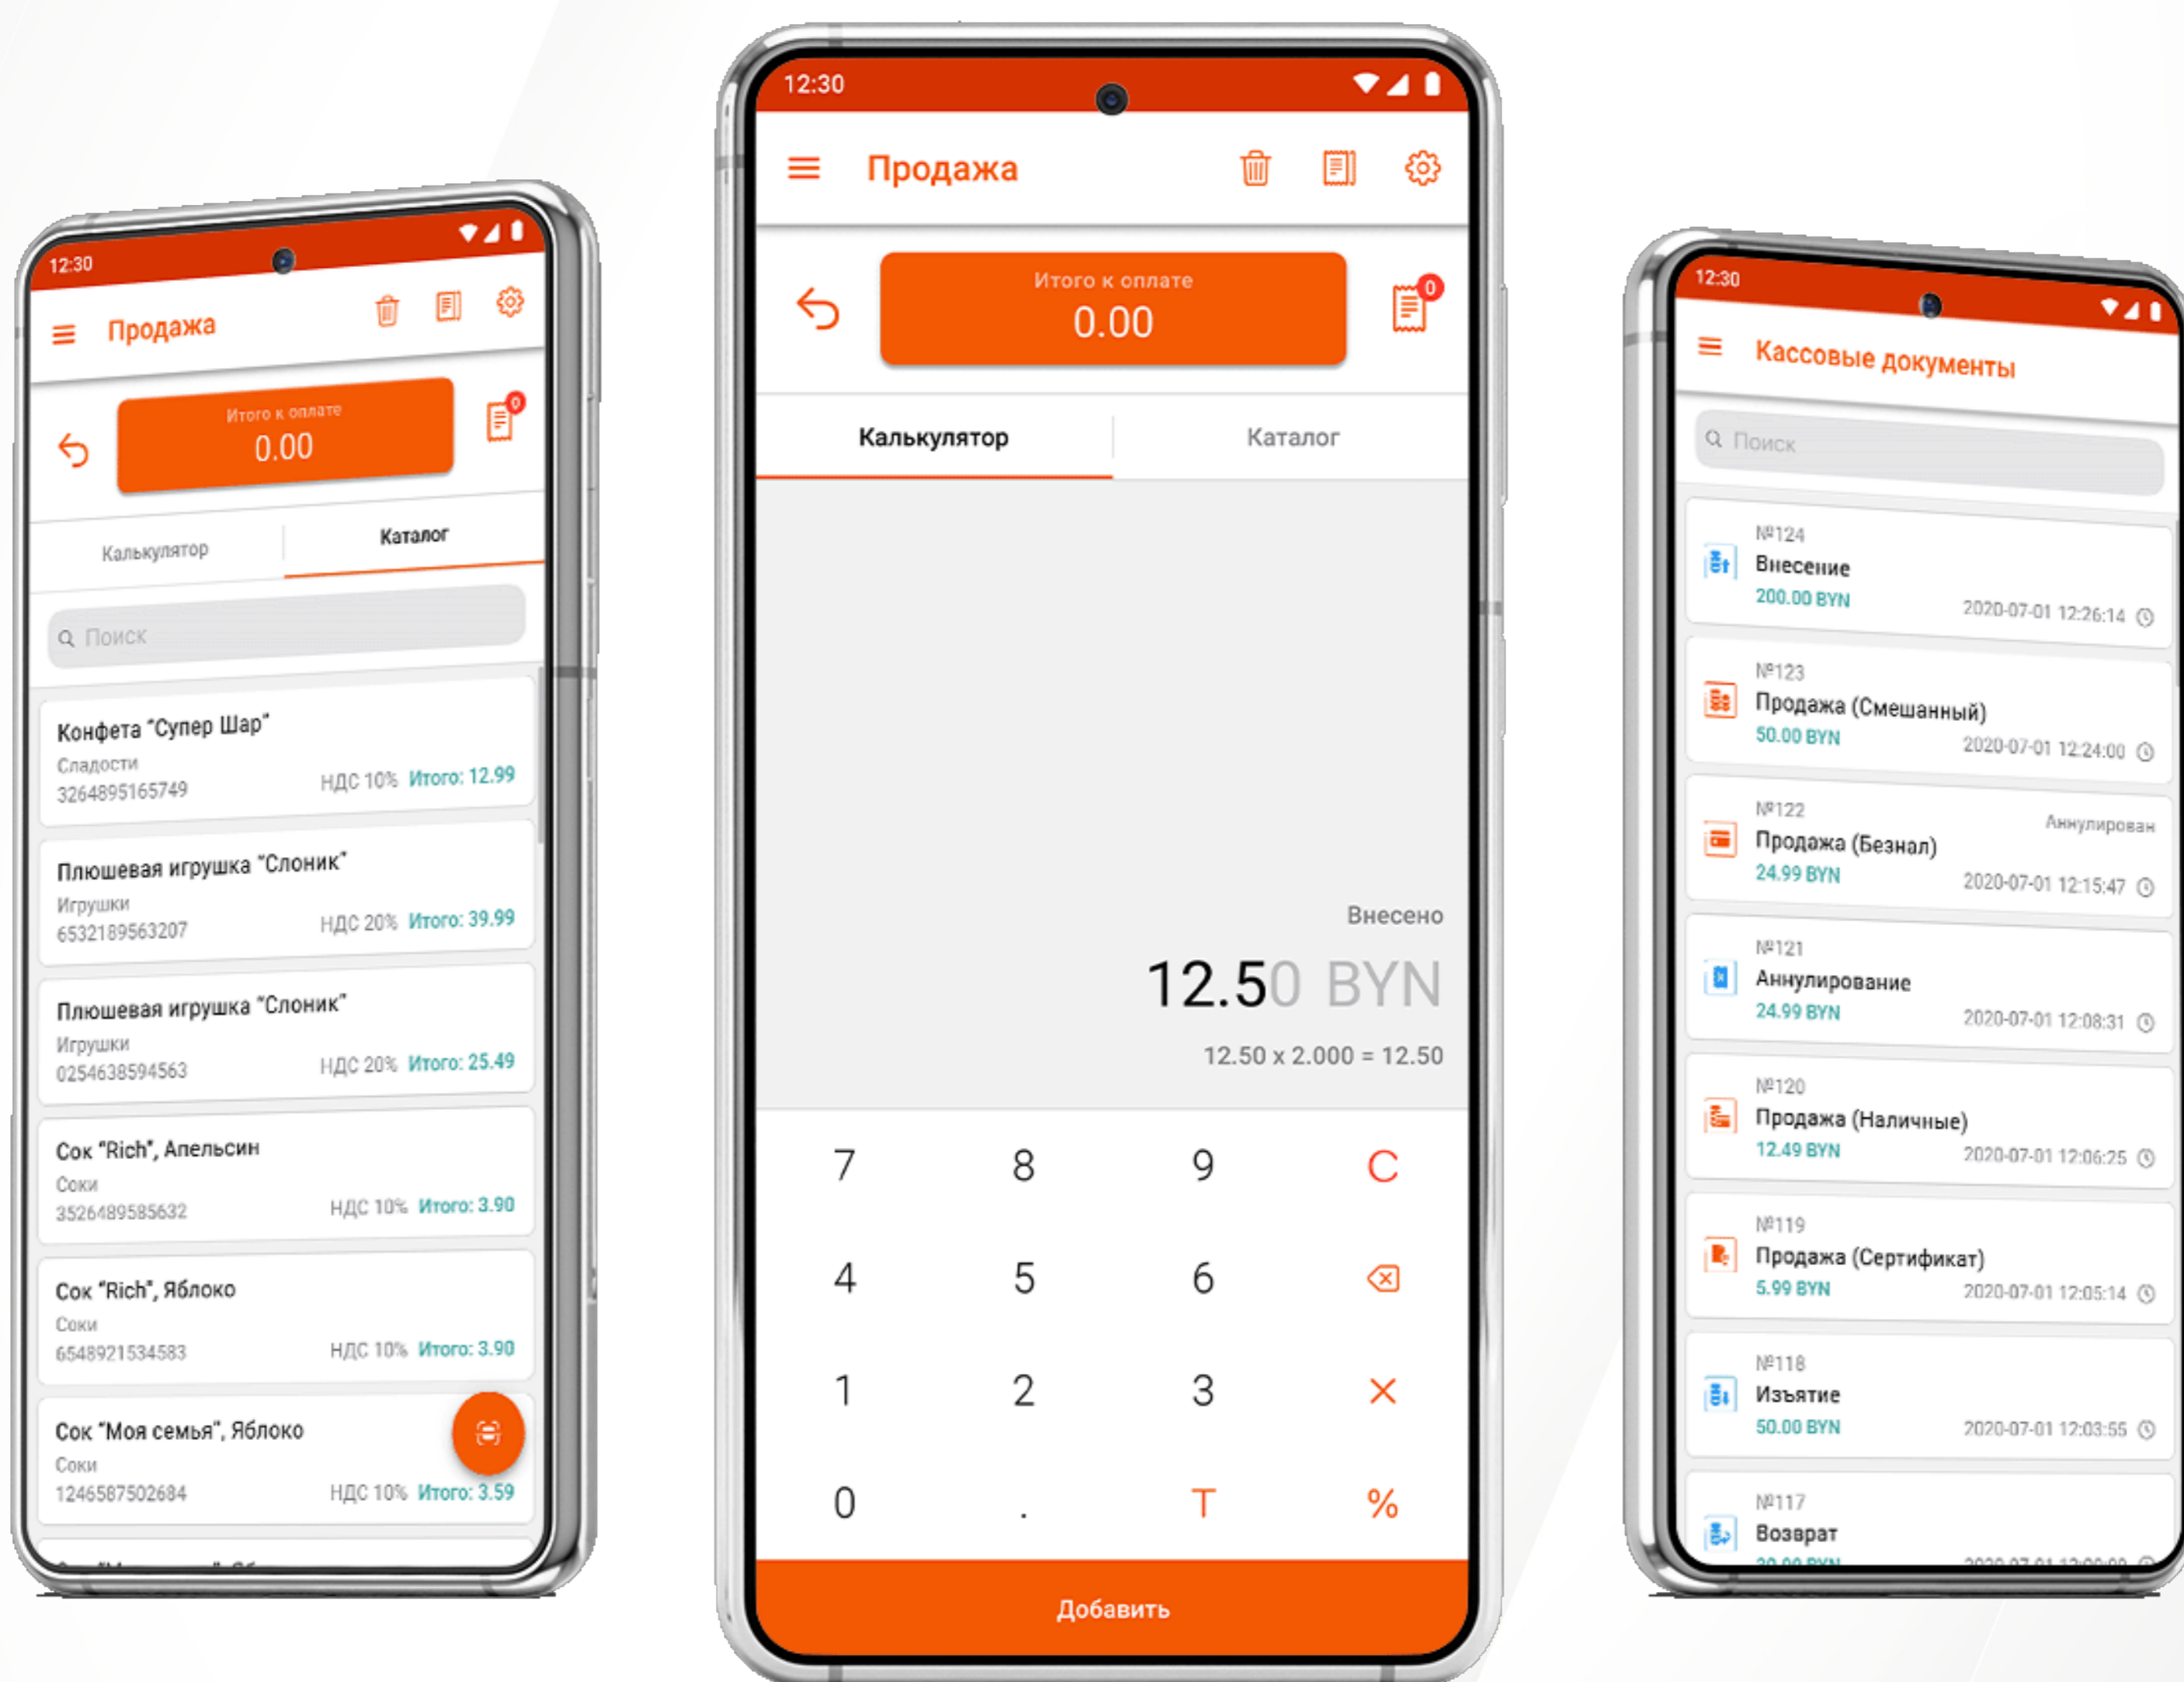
12:30

Продажа

Итого к оплате
0.00

0

Калькулятор
Каталог

Поиск

Конфета "Супер Шар"
Сладости
3264895165749
НДС 10% Итого: 12.99

Плюшевая игрушка "Слоник"
Игрушки
6532189563207
НДС 20% Итого: 39.99

Плюшевая игрушка "Слоник"
Игрушки
0254638594563
НДС 20% Итого: 25.49

Сок "Rich", Апельсин
Соки
3526489585632
НДС 10% Итого: 3.90

Сок "Rich", Яблоко
Соки
6548921534583
НДС 10% Итого: 3.90

Сок "Моя семья", Яблоко
Соки
1246587502684
НДС 10% Итого: 3.59

12:30

Продажа

Итого к оплате
0.00

0

Калькулятор
Каталог

Внесено
12.50 BYN
12.50 x 2.000 = 12.50

7 8 9 C
4 5 6
1 2 3 ×
0 . T %

Добавить

12:30

Кассовые документы

Поиск

№124
Внесение
200.00 BYN
2020-07-01 12:26:14

№123
Продажа (Смешанный)
50.00 BYN
2020-07-01 12:24:00

№122
Аннулирован
Продажа (Безнал)
24.99 BYN
2020-07-01 12:15:47

№121
Аннулирование
24.99 BYN
2020-07-01 12:08:31

№120
Продажа (Наличные)
12.49 BYN
2020-07-01 12:06:25

№119
Продажа (Сертификат)
5.99 BYN
2020-07-01 12:05:14

№118
Изъятие
50.00 BYN
2020-07-01 12:03:55

№117
Возврат
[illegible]